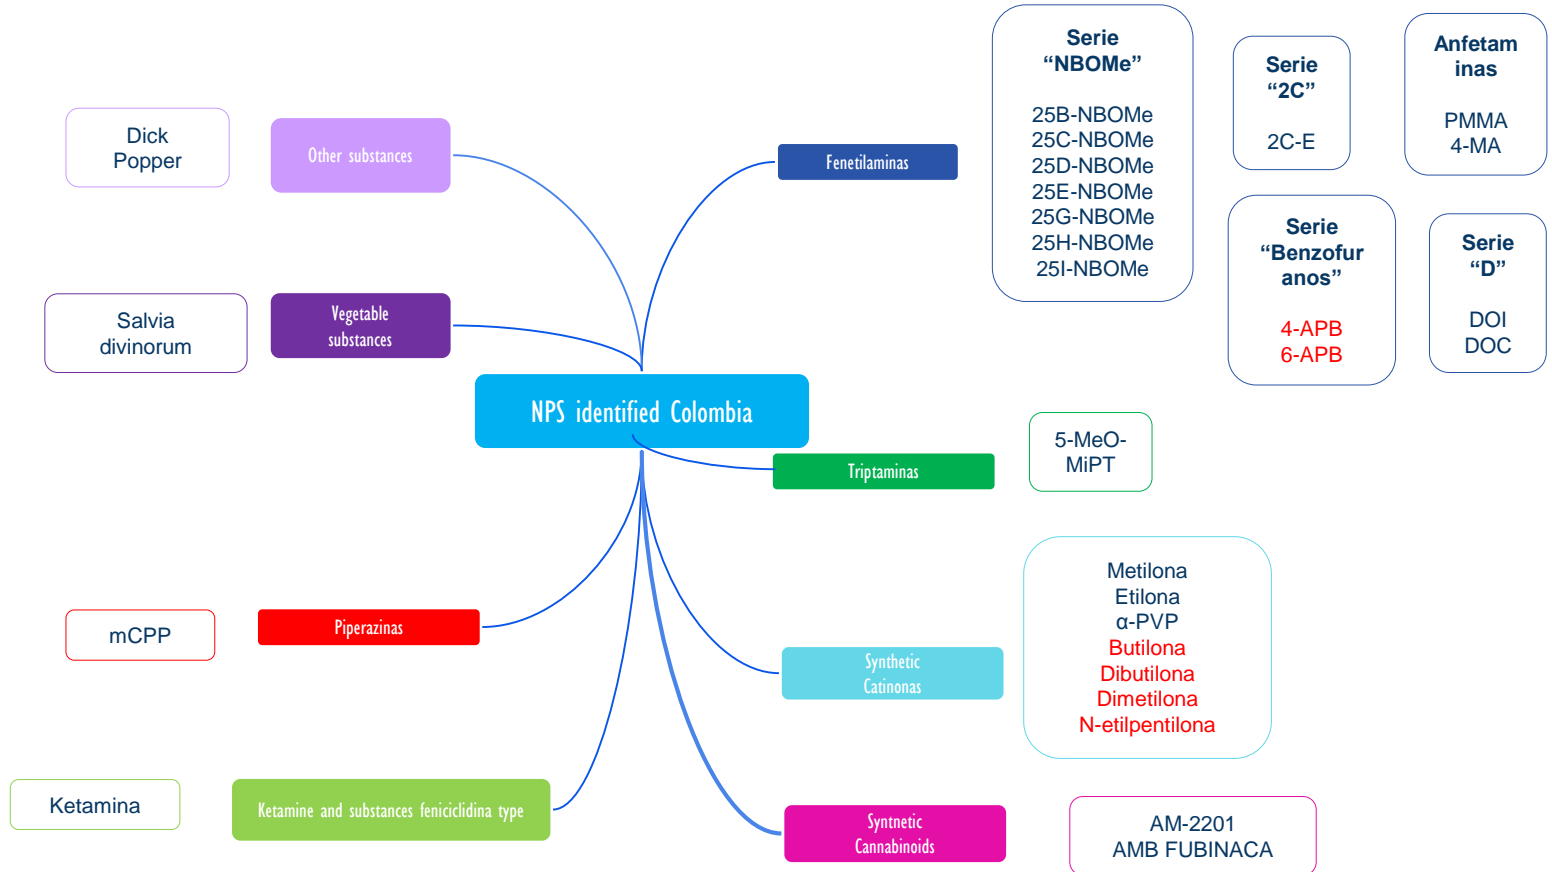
NPS identified Colombia

Dick Popper

Other substances

Salvia divinorum

Vegetable substances

Fenetilaminas

Serie "NBOMe"

25B-NBOMe
25C-NBOMe
25D-NBOMe
25E-NBOMe
25G-NBOMe
25H-NBOMe
25I-NBOMe

Serie "2C"

2C-E

Anfetaminas

PMMA
4-MA

Serie "Benzofuranos"

4-APB
6-APB

Serie "D"

DOI
DOC

Triptaminas

5-MeO-MiPT

mCPP

Piperazinas

Synthetic Catinonas

Metilona
Etilona
α-PVP
Butilona
Dibutilona
Dimetilona
N-etilpentilona

Ketamina

Ketamine and substances feniciclidina type

Syntnetic Cannabinoids

AM-2201
AMB FUBINACA